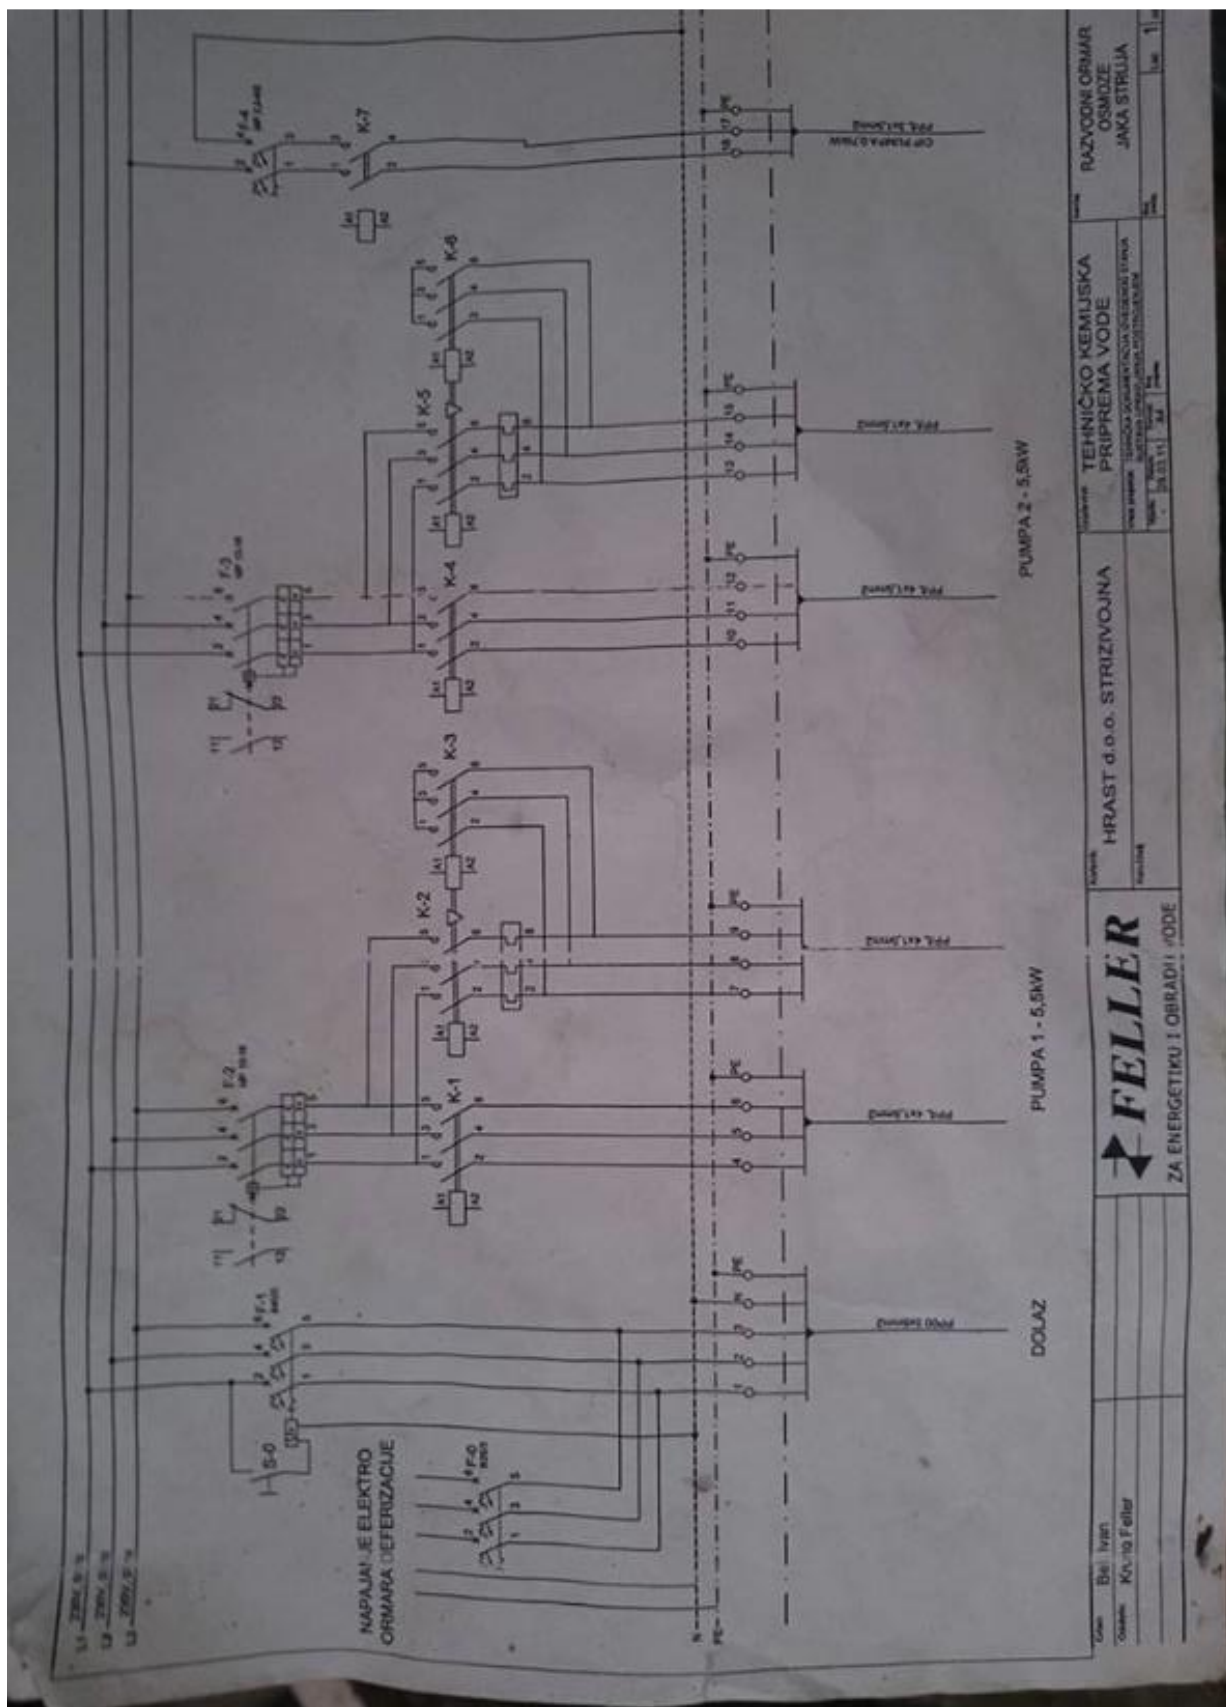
L1 230V
L2 230V
L3 230V

NAPAJANJE ELEKTRO ORMARA DEFERIZACIJE

F-0
S-0
F-1
F-2
F-3
F-4
K-1
K-2
K-3
K-4
K-5
K-6
K-7
A1
A2

N
PE

DOLAZ
PUMPA 1 - 5,5kW
PUMPA 2 - 5,5kW

PP00 5x6mm2
PP/L 4x1,5mm2
PP/L 4x1,5mm2
PP/L 4x1,5mm2
PP/L 4x1,5mm2
PP/L 3x1,5mm2
OP PUMPA 0,75kW

FELLER
ZA ENERGETIKU I OBRADU VODE

HRAST d.o.o. STRIZIVOJNA

TEHNIČKO KEMIJSKA PRIPREMA VODE

RAZVODNI ORMAR OSMOZE JAKA STRUJA

Bel Ivan
Kruno Feller